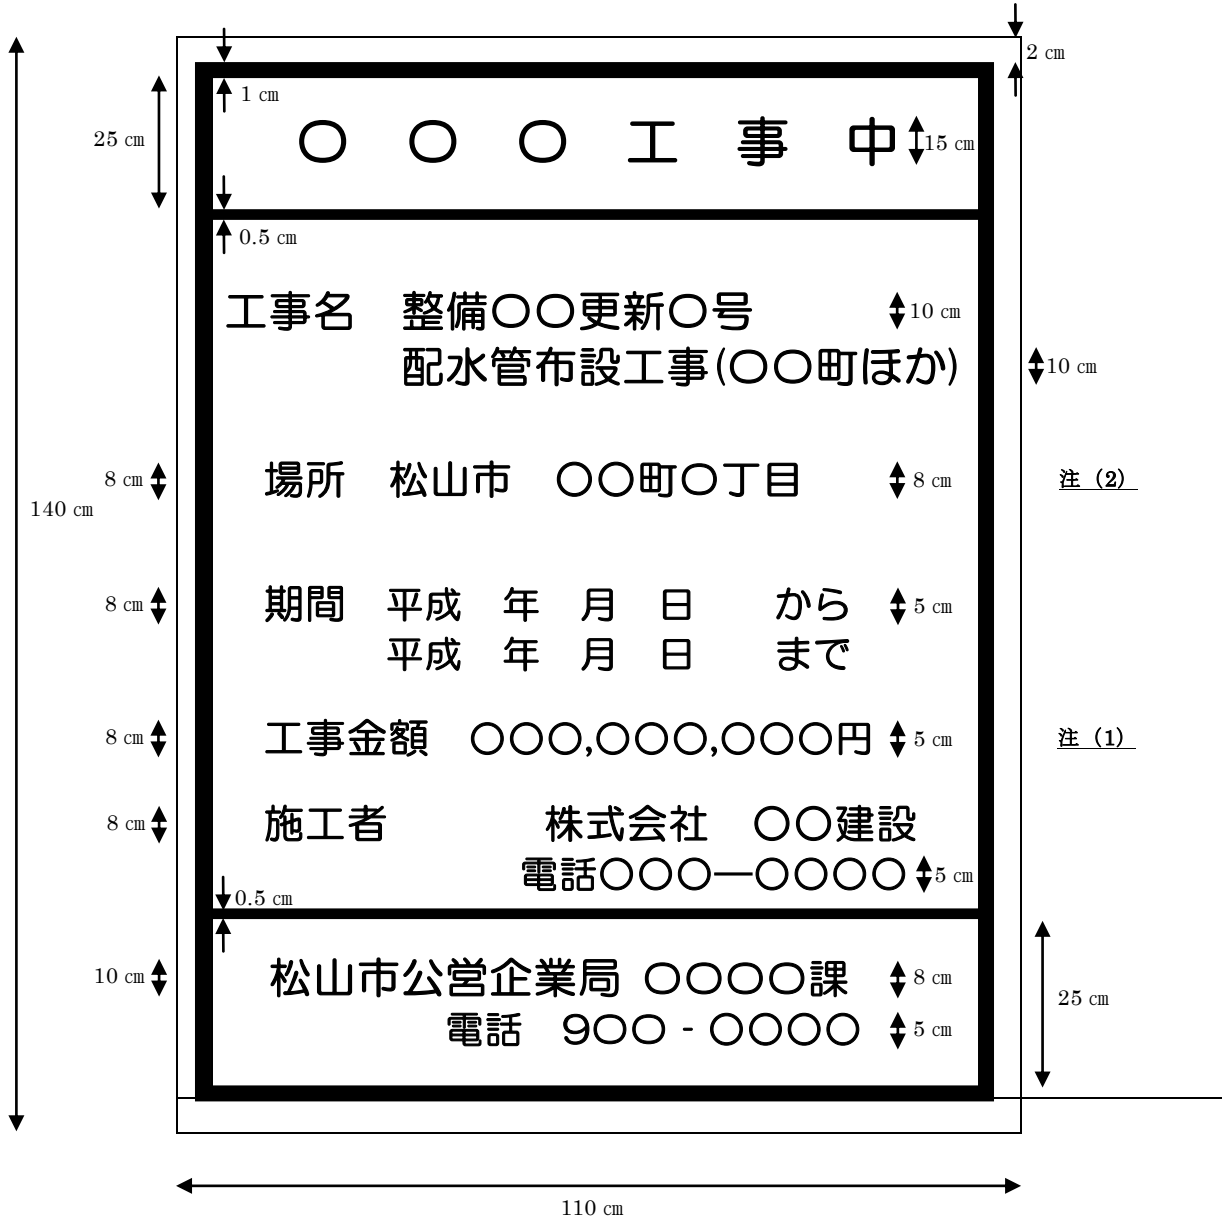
2 cm

1 cm

25 cm

〇 〇 〇 工 事 中 15 cm

0.5 cm

工事名 整備〇〇更新〇号 10 cm
配水管布設工事(〇〇町ほか)

10 cm

8 cm

場所 松山市 〇〇町〇丁目 8 cm

注（2）

140 cm

8 cm

期間 平成 年 月 日 から 5 cm
平成 年 月 日 まで

8 cm

工事金額 〇〇〇,〇〇〇,〇〇〇円 5 cm

注（1）

8 cm

施工者 株式会社 〇〇建設
電話〇〇〇—〇〇〇〇 5 cm

0.5 cm

10 cm

松山市公営企業局 〇〇〇〇課 8 cm
電話 9〇〇 - 〇〇〇〇 5 cm

25 cm

110 cm